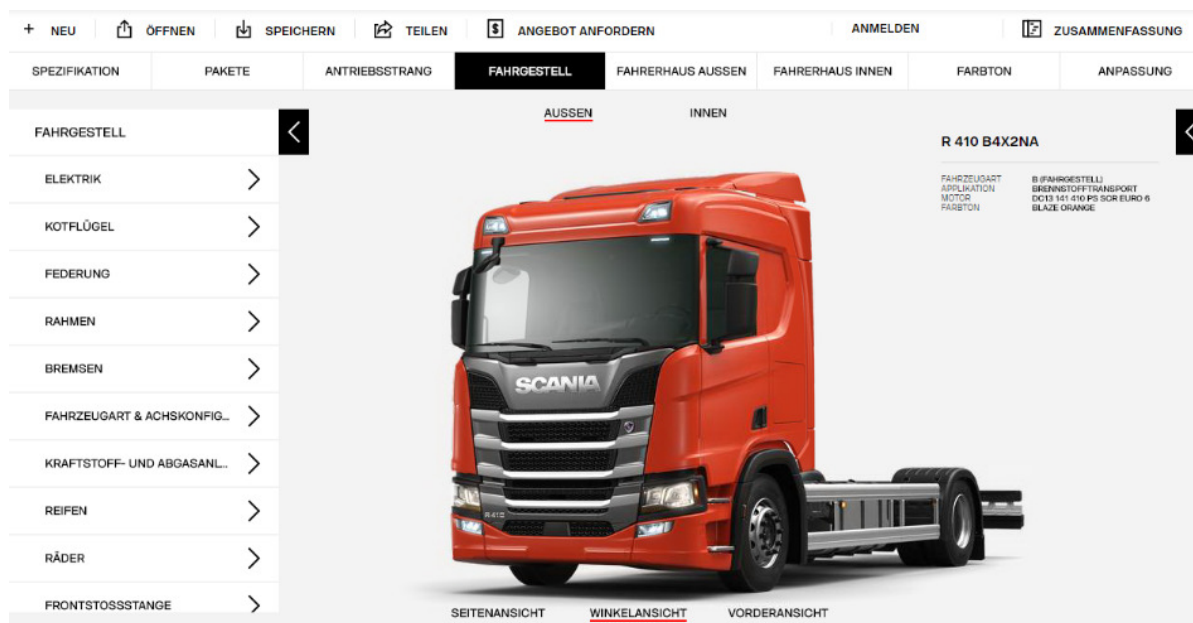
+ NEU ÖFFNEN SPEICHERN TEILEN ANGEBOT ANFORDERN ANMELDEN ZUSAMMENFASSUNG

SPEZIFIKATION PAKETE ANTRIEBSSTRANG FAHRGESTELL FAHRERHAUS AUSSEN FAHRERHAUS INNEN FARBTON ANPASSUNG

FAHRGESTELL

ELEKTRIK

KOTFLÜGEL

FEDERUNG

RAHMEN

BREMSEN

FAHRZEUGART & ACHSKONFIG...

KRAFTSTOFF- UND ABGASANL...

REIFEN

RÄDER

FRONTSTOSSSTANGE

AUSSEN INNEN

R 410 B4X2NA

| FAHRZEUGART | B (FAHRGESTELL) |
|---|---|
| APPLIKATION | BRENNSTOFFTRANSPORT |
| MOTOR | DC13 141 410 PS SCR EURO 6 |
| FARBTON | BLAZE ORANGE |

SCANIA

R 410

SEITENANSICHT WINKELANSICHT VORDERANSICHT